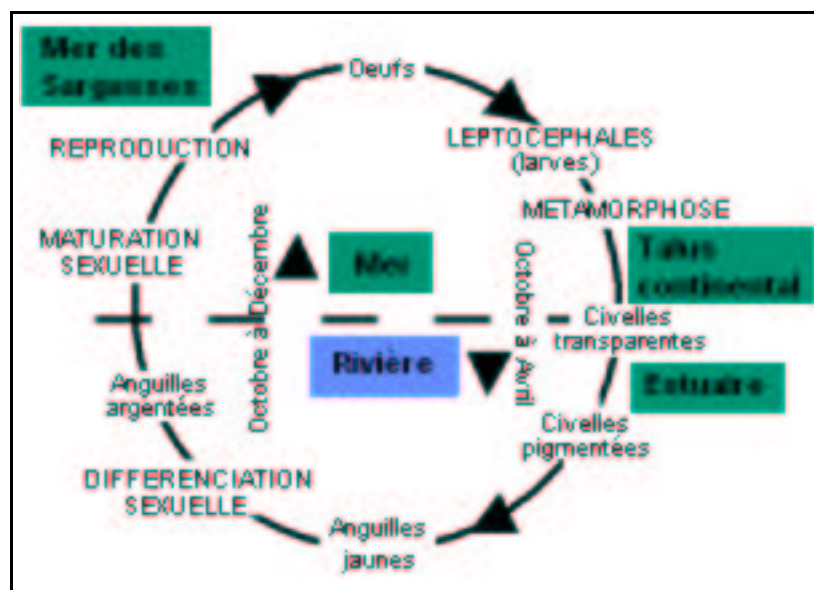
Mer des Sargasses

Oeufs

REPRODUCTION

LEPTOCEPHALES (larves)

METAMORPHOSE

MATURATION SEXUELLE

Octobre à Décembre

Mer

Octobre à Avril

Talus continental

Civelles transparentes

Rivière

Anguilles argentées

Estuaire

Civelles pigmentées

DIFFERENCIATION SEXUELLE

Anguilles jaunes